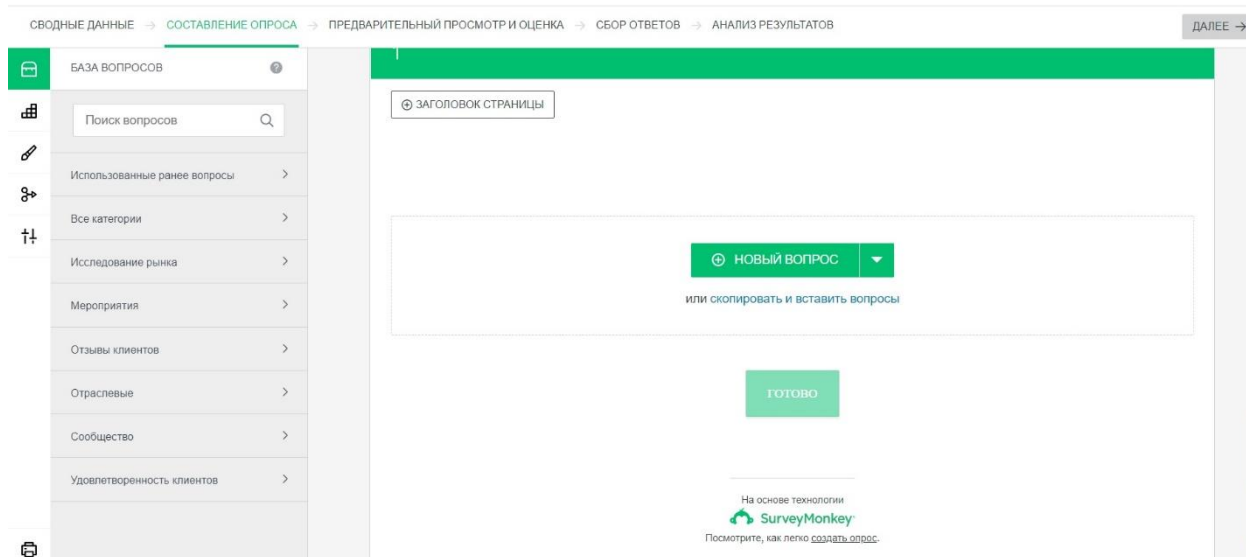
СВОДНЫЕ ДАННЫЕ → СОСТАВЛЕНИЕ ОПРОСА → ПРЕДВАРИТЕЛЬНЫЙ ПРОСМОТР И ОЦЕНКА → СБОР ОТВЕТОВ → АНАЛИЗ РЕЗУЛЬТАТОВ

ДАЛЕЕ →

БАЗА ВОПРОСОВ

Поиск вопросов

Использованные ранее вопросы

Все категории

Исследование рынка

Мероприятия

Отзывы клиентов

Отраслевые

Сообщество

Удовлетворенность клиентов

⊕ ЗАГОЛОВОК СТРАНИЦЫ

⊕ НОВЫЙ ВОПРОС

или скопировать и вставить вопросы

ГОТОВО

На основе технологии

SurveyMonkey

Посмотрите, как легко создать опрос.